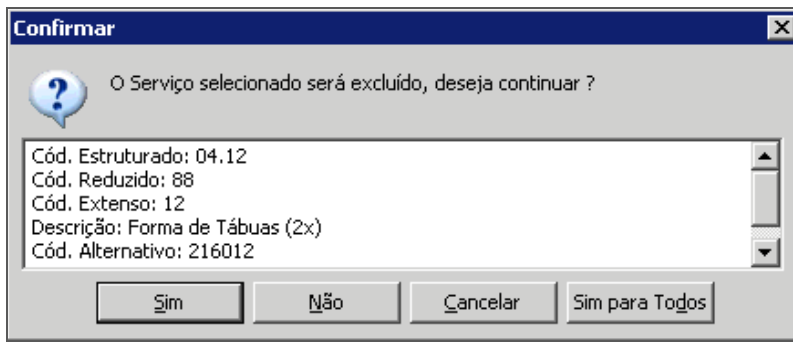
Confirmar

O Serviço selecionado será excluído, deseja continuar ?

Cód. Estruturado: 04.12
Cód. Reduzido: 88
Cód. Extenso: 12
Descrição: Forma de Tábuas (2x)
Cód. Alternativo: 216012

Sim | Não | Cancelar | Sim para Todos